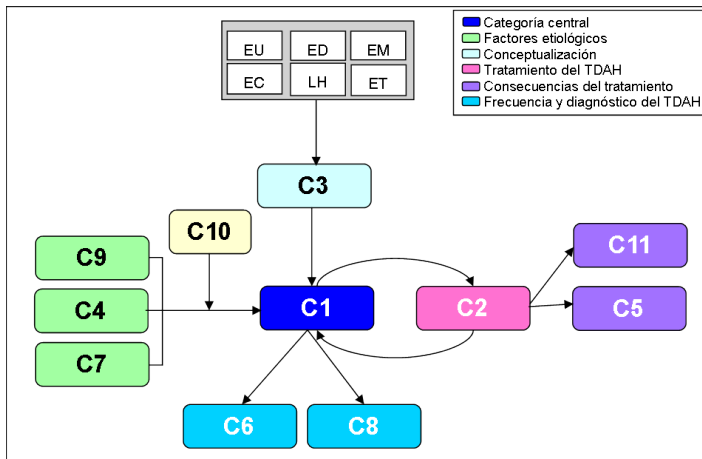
Categoría central
Factores etiológicos
Conceptualización
Tratamiento del TDAH
Consecuencias del tratamiento
Frecuencia y diagnóstico del TDAH

| EU | ED | EM |
|---|---|---|
| EC | LH | ET |

C3
C10
C9
C4
C7
C1
C2
C11
C5
C6
C8